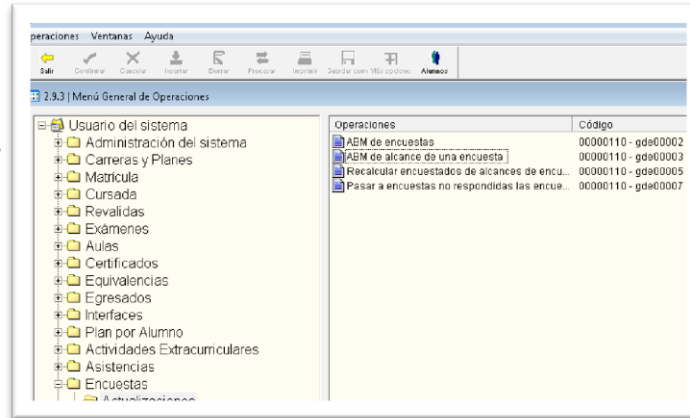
peraciones Ventanas Ayuda

Salir Continuar Cancelar Insertar Borrar Procesar Imprimir Guardar como Más opciones Alumnos

2.9.3 | Menú General de Operaciones

Usuario del sistema
Administración del sistema
Carreras y Planes
Matrícula
Cursada
Revalidas
Exámenes
Aulas
Certificados
Equivalencias
Egresados
Interfaces
Plan por Alumno
Actividades Extracurriculares
Asistencias
Encuestas
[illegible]

| Operaciones | Código |
|---|---|
| ABM de encuestas | 00000110 - gde00002 |
| ABM de alcance de una encuesta | 00000110 - gde00003 |
| Recalcular encuestados de alcances de encu... | 00000110 - gde00005 |
| Pasar a encuestas no respondidas las encue... | 00000110 - gde00007 |